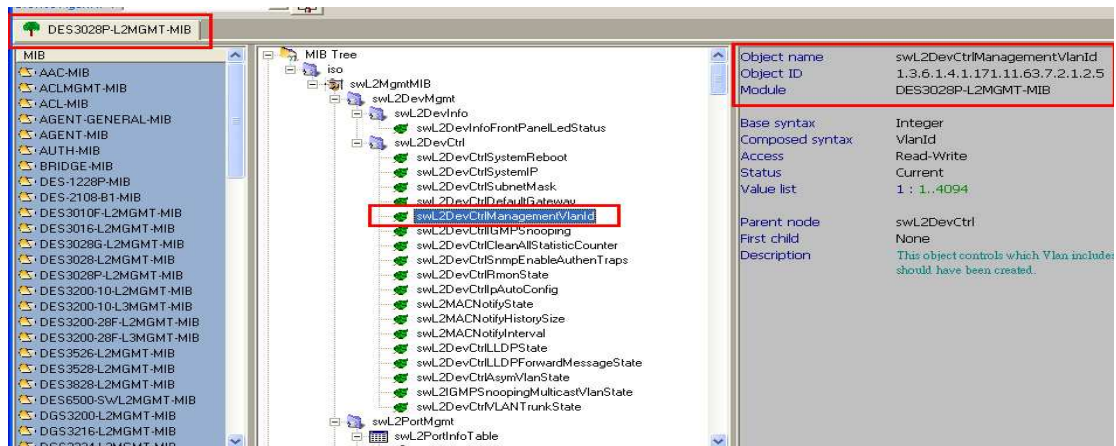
DES3028P-L2MGMT-MIB

MIB
AAC-MIB
ACLMGMT-MIB
ACL-MIB
AGENT-GENERAL-MIB
AGENT-MIB
AUTH-MIB
BRIDGE-MIB
DES-1228P-MIB
DES-2108-B1-MIB
DES3010F-L2MGMT-MIB
DES3016-L2MGMT-MIB
DES3028G-L2MGMT-MIB
DES3028-L2MGMT-MIB
DES3028P-L2MGMT-MIB
DES3200-10-L2MGMT-MIB
DES3200-10-L3MGMT-MIB
DES3200-28F-L2MGMT-MIB
DES3200-28F-L3MGMT-MIB
DES3526-L2MGMT-MIB
DES3528-L2MGMT-MIB
DES3828-L2MGMT-MIB
DES6500-SWL2MGMT-MIB
DGS3200-L2MGMT-MIB
DGS3216-L2MGMT-MIB

MIB Tree
iso
swL2MgmtMIB
swL2DevMgmt
swL2DevInfo
swL2DevInfoFrontPanelLedStatus
swL2DevCtrl
swL2DevCtrlSystemReboot
swL2DevCtrlSystemIP
swL2DevCtrlSubnetMask
swL2DevCtrlDefaultGateway
swL2DevCtrlManagementVlanId
swL2DevCtrlIGMPSnooping
swL2DevCtrlCleanAllStatisticCounter
swL2DevCtrlSnmpEnableAuthenTraps
swL2DevCtrlRmonState
swL2DevCtrlIpAutoConfig
swL2MACNotifyState
swL2MACNotifyHistorySize
swL2MACNotifyInterval
swL2DevCtrlLLDPState
swL2DevCtrlLLDPForwardMessageState
swL2DevCtrlAsymVlanState
swL2IGMPSnoopingMulticastVlanState
swL2DevCtrlVLANTrunkState
swL2PortMgmt
swL2PortInfoTable

| | |
|---|---|
| Object name | swL2DevCtrlManagementVlanId |
| Object ID | 1.3.6.1.4.1.171.11.63.7.2.1.2.5 |
| Module | DES3028P-L2MGMT-MIB |
| Base syntax | Integer |
| Composed syntax | VlanId |
| Access | Read-Write |
| Status | Current |
| Value list | 1 : 1..4094 |
| Parent node | swL2DevCtrl |
| First child | None |
| Description | This object controls which Vlan include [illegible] should have been created. |